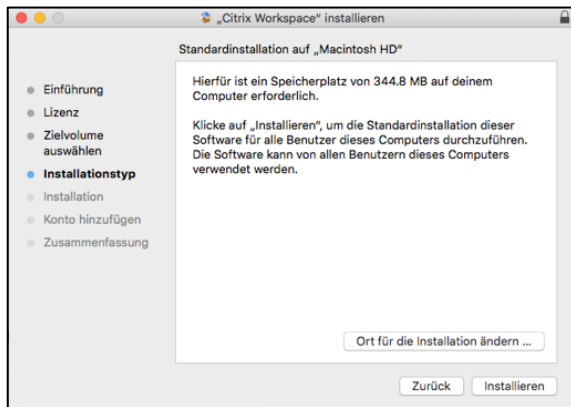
„Citrix Workspace" installieren

Standardinstallation auf „Macintosh HD"

Einführung
Lizenz
Zielvolume auswählen
Installationstyp
Installation
Konto hinzufügen
Zusammenfassung

Hierfür ist ein Speicherplatz von 344.8 MB auf deinem Computer erforderlich.

Klicke auf „Installieren", um die Standardinstallation dieser Software für alle Benutzer dieses Computers durchzuführen. Die Software kann von allen Benutzern dieses Computers verwendet werden.

Ort für die Installation ändern ...

Zurück
Installieren